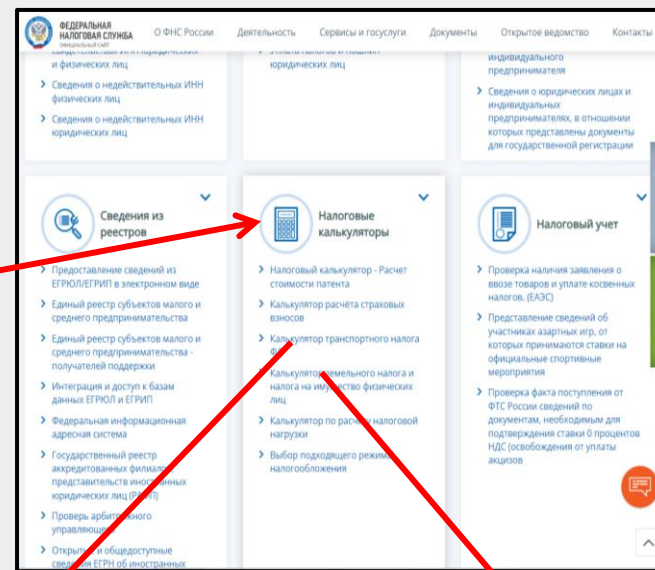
ФЕДЕРАЛЬНАЯ НАЛОГОВАЯ СЛУЖБА
ОФИЦИАЛЬНЫЙ САЙТ

О ФНС России Деятельность Сервисы и госуслуги Документы Открытое ведомство Контакты

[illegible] и физических лиц

Сведения о недействительных ИНН физических лиц

Сведения о недействительных ИНН юридических лиц

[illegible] юридических лиц

индивидуального предпринимателя

Сведения о юридических лицах и индивидуальных предпринимателях, в отношении которых представлены документы для государственной регистрации

Сведения из реестров

Предоставление сведений из ЕГРЮЛ/ЕГРИП в электронном виде

Единый реестр субъектов малого и среднего предпринимательства

Единый реестр субъектов малого и среднего предпринимательства - получателей поддержки

Интеграция и доступ к базам данных ЕГРЮЛ и ЕГРИП

Федеральная информационная адресная система

Государственный реестр аккредитованных филиалов представительств иностранных юридических лиц (РАФП)

Проверь арбит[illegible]ного управляющ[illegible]

Открыт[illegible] и общедоступные сведе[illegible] ЕГРН об иностранных

Налоговые калькуляторы

Налоговый калькулятор - Расчет стоимости патента

Калькулятор расчёта страховых взносов

Калькулятор транспортного налога Ф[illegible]

Калькулятор земельного налога и налога на имущество физических лиц

Калькулятор по расчету налоговой нагрузки

Выбор подходящего режима налогообложения

Налоговый учет

Проверка наличия заявления о ввозе товаров и уплате косвенных налогов. (ЕАЭС)

Представление сведений об участниках азартных игр, от которых принимаются ставки на официальные спортивные мероприятия

Проверка факта поступления от ФТС России сведений по документам, необходимым для подтверждения ставки 0 процентов НДС (освобождения от уплаты акцизов